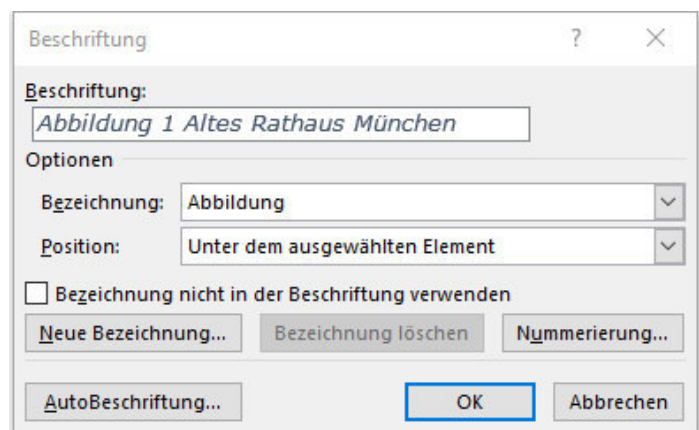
Beschriftung ? ×

Beschriftung:
Abbildung 1 Altes Rathaus München

Optionen

Bezeichnung: Abbildung

Position: Unter dem ausgewählten Element

Bezeichnung nicht in der Beschriftung verwenden

Neue Bezeichnung... Bezeichnung löschen Nummerierung...

AutoBeschriftung... OK Abbrechen